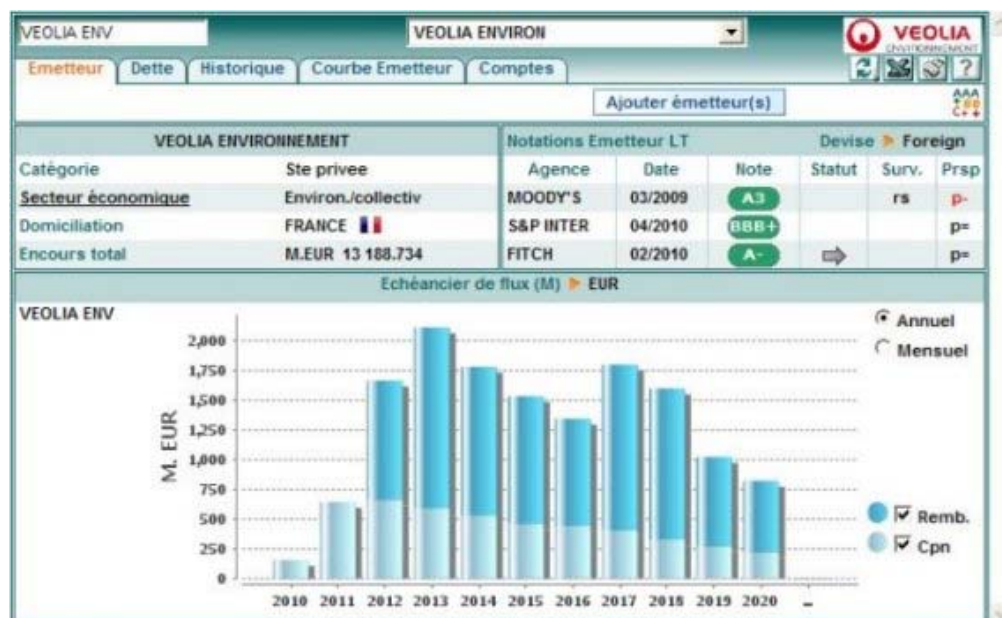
VEOLIA ENV

VEOLIA ENVIRON

VEOLIA ENVIRONNEMENT

Emetteur | Dette | Historique | Courbe Emetteur | Comptes

Ajouter émetteur(s)

AAA
C++

| VEOLIA ENVIRONNEMENT | |
|---|---|
| Catégorie | Ste privee |
| Secteur économique | Environ./collectiv |
| Domiciliation | FRANCE |
| Encours total | M.EUR 13 188.734 |

Notations Emetteur LT    Devise ▶ Foreign

| Agence | Date | Note | Statut | Surv. | Prsp |
|---|---|---|---|---|---|
| MOODY'S | 03/2009 | A3 | | rs | p- |
| S&P INTER | 04/2010 | BBB+ | | | p= |
| FITCH | 02/2010 | A- | ⇨ | | p= |

Echéancier de flux (M) ▶ EUR

VEOLIA ENV

Annuel
Mensuel

M. EUR

2,000
1,750
1,500
1,250
1,000
750
500
250
0

2010 2011 2012 2013 2014 2015 2016 2017 2018 2019 2020

Remb.
Cpn